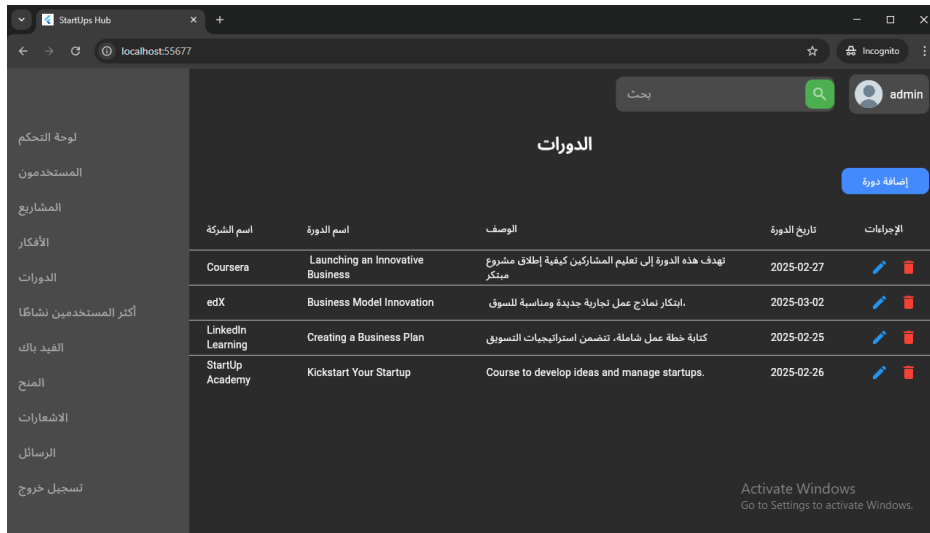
StartUps Hub
localhost:55677
Incognito

بحث
admin

لوحة التحكم
المستخدمون
المشاريع
الأفكار
الدورات
أكثر المستخدمين نشاطا
الفيد باك
المنح
الاشعارات
الرسائل
تسجيل خروج

الدورات

إضافة دورة

| اسم الشركة | اسم الدورة | الوصف | تاريخ الدورة | الإجراءات |
|---|---|---|---|---|
| Coursera | Launching an Innovative Business | تهدف هذه الدورة إلى تعليم المشاركين كيفية إطلاق مشروع مبتكر | 2025-02-27 | |
| edX | Business Model Innovation | .ابتكار نماذج عمل تجارية جديدة ومناسبة للسوق | 2025-03-02 | |
| LinkedIn Learning | Creating a Business Plan | كتابة خطة عمل شاملة، تتضمن استراتيجيات التسويق | 2025-02-25 | |
| StartUp Academy | Kickstart Your Startup | Course to develop ideas and manage startups. | 2025-02-26 | |

Activate Windows
Go to Settings to activate Windows.